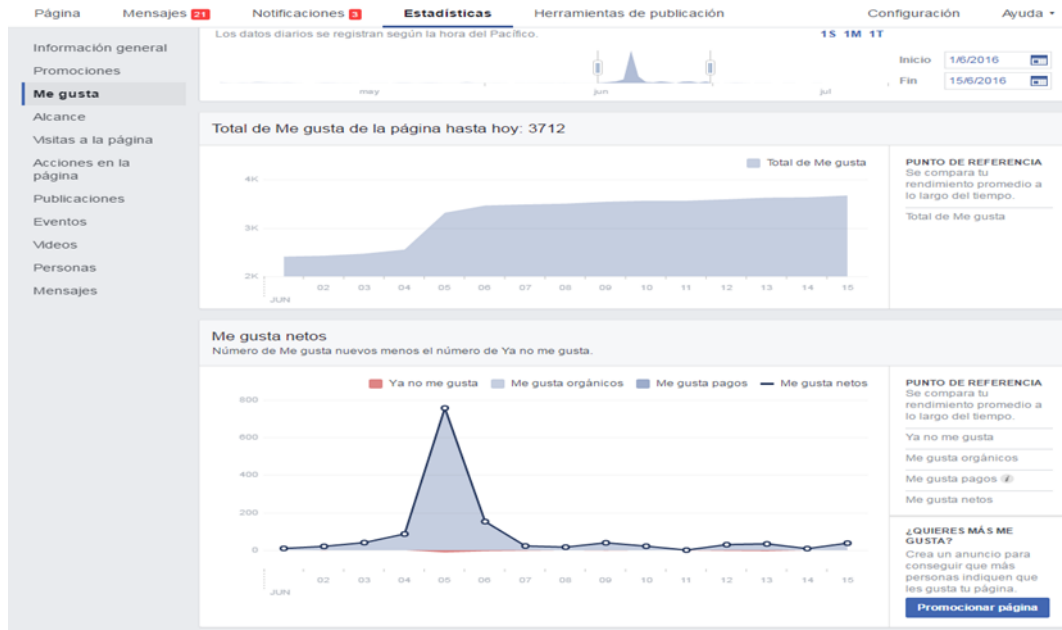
Página Mensajes 21 Notificaciones 3 Estadísticas Herramientas de publicación Configuración Ayuda

Información general
Promociones
Me gusta
Alcance
Visitas a la página
Acciones en la página
Publicaciones
Eventos
Videos
Personas
Mensajes

Los datos diarios se registran según la hora del Pacífico.

1S 1M 1T

may jun jul

Inicio 1/6/2016
Fin 15/6/2016

Total de Me gusta de la página hasta hoy: 3712

Total de Me gusta

4K
3K
2K

JUN 02 03 04 05 06 07 08 09 10 11 12 13 14 15

PUNTO DE REFERENCIA
Se compara tu rendimiento promedio a lo largo del tiempo.
Total de Me gusta

Me gusta netos
Número de Me gusta nuevos menos el número de Ya no me gusta.

Ya no me gusta Me gusta orgánicos Me gusta pagos Me gusta netos

800
600
400
200
0

JUN 02 03 04 05 06 07 08 09 10 11 12 13 14 15

PUNTO DE REFERENCIA
Se compara tu rendimiento promedio a lo largo del tiempo.
Ya no me gusta
Me gusta orgánicos
Me gusta pagos
Me gusta netos

¿QUIERES MÁS ME GUSTA?
Crea un anuncio para conseguir que más personas indiquen que les gusta tu página.
Promocionar página